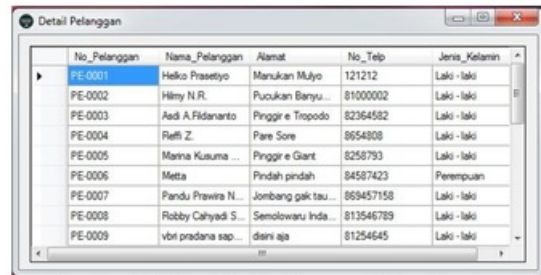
Detail Pelanggan

| | No_Pelanggan | Nama_Pelanggan | Alamat | No_Telp | Jenis_Kelamin |
|---|---|---|---|---|---|
| ▸ | PE-0001 | Helko Prasetiyo | Manukan Mulyo | 121212 | Laki - laki |
| | PE-0002 | Hilmy N.R. | Pucukan Banyu... | 81000002 | Laki - laki |
| | PE-0003 | Aadi A.Fildananto | Pinggir e Tropodo | 82364582 | Laki - laki |
| | PE-0004 | Reffi Z. | Pare Sore | 8654808 | Laki - laki |
| | PE-0005 | Marina Kusuma ... | Pinggir e Giant | 8258793 | Laki - laki |
| | PE-0006 | Metta | Pindah pindah | 84587423 | Perempuan |
| | PE-0007 | Pandu Prawira N... | Jombang gak tau... | 869457158 | Laki - laki |
| | PE-0008 | Robby Cahyadi S... | Semolowaru Inda... | 813546789 | Laki - laki |
| | PE-0009 | vbri pradana sap... | disini aja | 81254645 | Laki - laki |